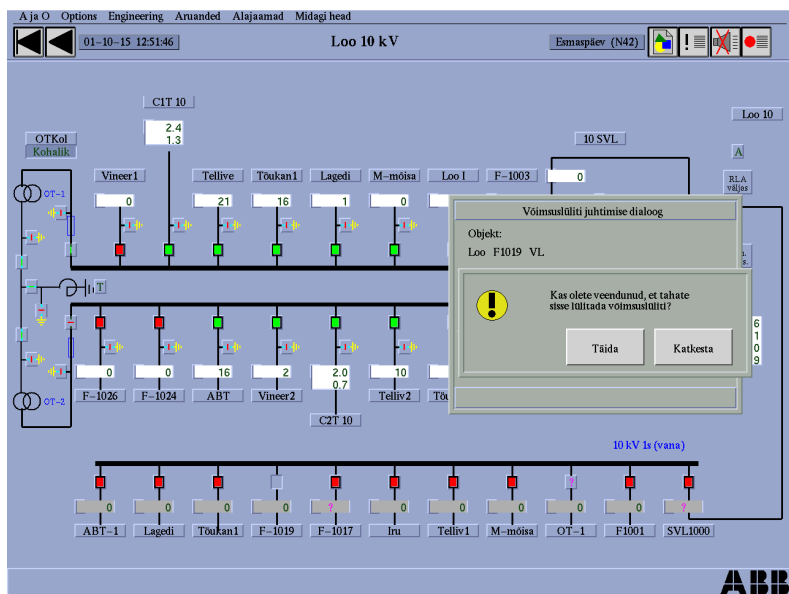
A ja O Options Engineering Aruanded Alajaamad Midagi head

01-10-15 12:51:46

Loo 10 kV

Esmaspäev (N42)

C1T 10

2.4
1.3

OTKol
Kohalik

10 SVL

Loo 10

A

RLA väljas

OT-1

Vineer1 Tellive Töukan1 Lagedi M-möisa Loo I F-1003

0 21 16 1 0 0

T

OT-2

0 0 16 2 2.0 0.7 10

F-1026 F-1024 ABT Vineer2 Telliv2 Tõu

C2T 10

6
1
0
9

Võimsuslüliti juhtimise dialoog

Objekt:

Loo F1019 VL

Kas olete veendunud, et tahate sisse lülitada võimsuslüliti?

Täida

Katkesta

10 kV 1s (vana)

0 0 0 0 0 0 0 0 0

?

?

?

ABT-1 Lagedi Töukan1 F-1019 F-1017 Iru Telliv1 M-möisa OT-1 F1001 SVL1000

ABB